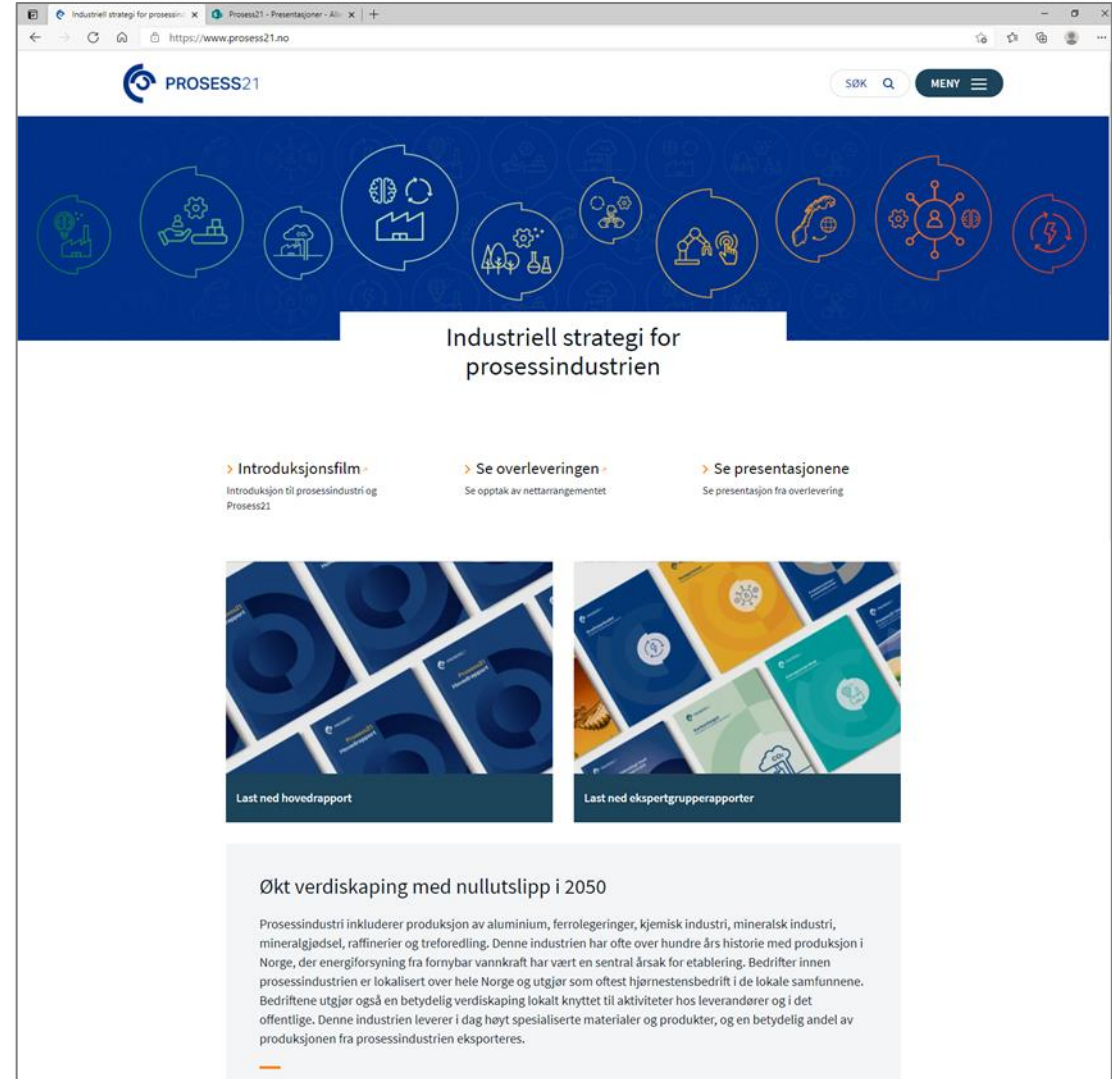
Industriell strategi for prosessin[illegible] ×
Prosess21 - Presentasjoner - Al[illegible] ×
+
https://www.prosess21.no

PROSESS21

SØK

MENY

$CO_2$

Industriell strategi for prosessindustrien

> Introduksjonsfilm
Introduksjon til prosessindustri og Prosess21

> Se overleveringen
Se opptak av nettarrangementet

> Se presentasjonene
Se presentasjon fra overlevering

Prosess21 Hovedrapport

Prosess21 Hovedrapport

Last ned hovedrapport

$CO_2$

Last ned ekspertgrupperapporter

Økt verdiskaping med nullutslipp i 2050

Prosessindustri inkluderer produksjon av aluminium, ferrolegeringer, kjemisk industri, mineralsk industri, mineralgjødsel, raffinerier og treforedling. Denne industrien har ofte over hundre års historie med produksjon i Norge, der energiforsyning fra fornybar vannkraft har vært en sentral årsak for etablering. Bedrifter innen prosessindustrien er lokalisert over hele Norge og utgjør som oftest hjørnestensbedrift i de lokale samfunnene. Bedriftene utgjør også en betydelig verdiskaping lokalt knyttet til aktiviteter hos leverandører og i det offentlige. Denne industrien leverer i dag høyt spesialiserte materialer og produkter, og en betydelig andel av produksjonen fra prosessindustrien eksporteres.